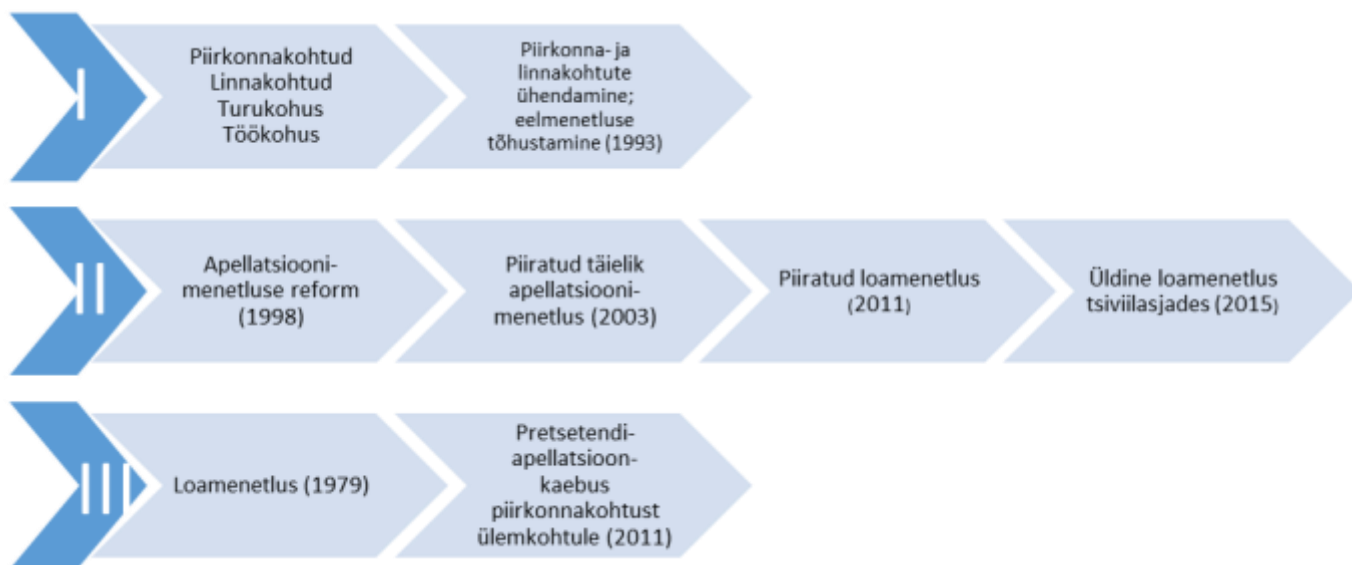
I

Piirkonnakohtud
Linnakohtud
Turukohus
Töökohus

Piirkonna- ja linnakohtute ühendamine; eelmenetluse tõhustamine (1993)

II

Apellatsioonimenetluse reform (1998)

Piiratud täielik apellatsioonimenetlus (2003)

Piiratud loamenetlus (2011)

Üldine loamenetlus tsiviilasjades (2015)

III

Loamenetlus (1979)

Pretsetendi-apellatsioonkaebus piirkonnakohtust ülemkohtule (2011)